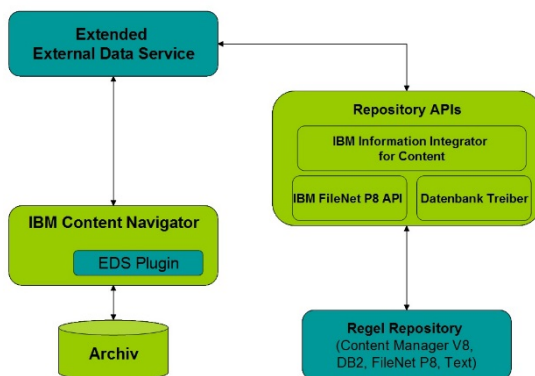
Extended
External Data Service

Repository APIs

IBM Information Integrator for Content

IBM FileNet P8 API

Datenbank Treiber

IBM Content Navigator

EDS Plugin

Archiv

Regel Repository
(Content Manager V8, DB2, FileNet P8, Text)